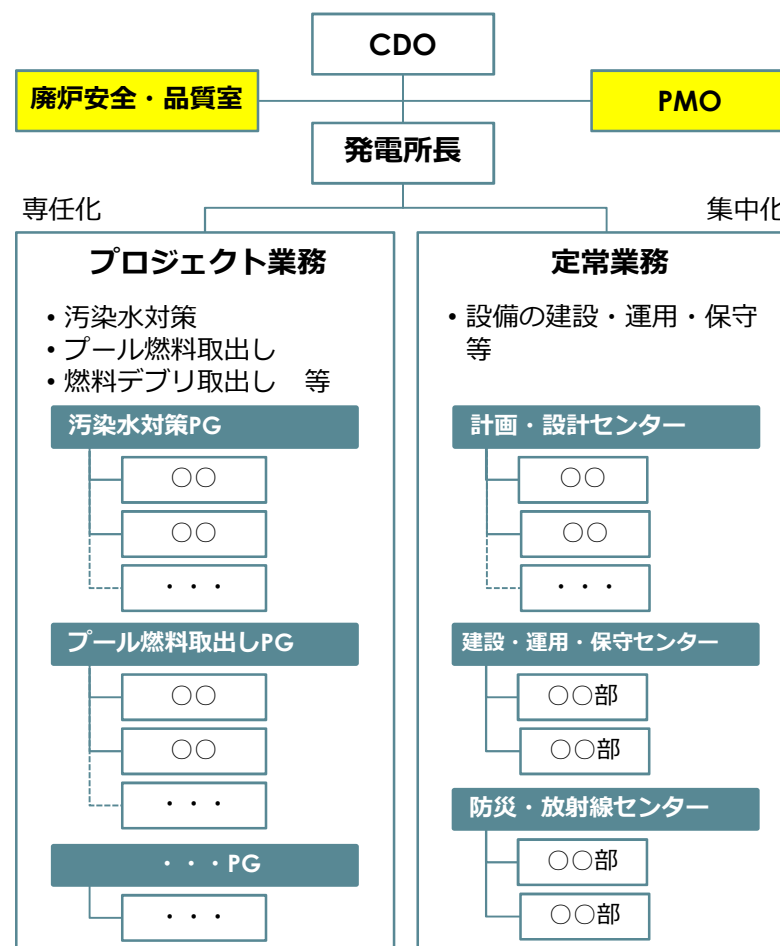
CDO

廃炉安全・品質室

PMO

発電所長

専任化

集中化

プロジェクト業務

• 汚染水対策
• プール燃料取出し
• 燃料デブリ取出し　等

汚染水対策PG

○○

○○

・・・

プール燃料取出しPG

○○

○○

・・・

・・・PG

・・・

定常業務

• 設備の建設・運用・保守等

計画・設計センター

○○

○○

・・・

建設・運用・保守センター

○○部

○○部

防災・放射線センター

○○部

○○部